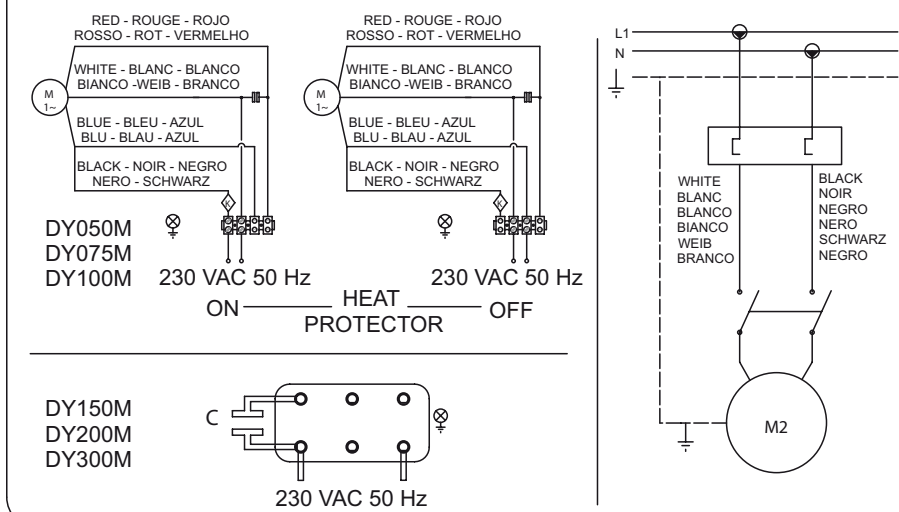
RED - ROUGE - ROJO
ROSSO - ROT - VERMELHO

M
1~

WHITE - BLANC - BLANCO
BIANCO -WEIB - BRANCO

BLUE - BLEU - AZUL
BLU - BLAU - AZUL

BLACK - NOIR - NEGRO
NERO - SCHWARZ

K

RED - ROUGE - ROJO
ROSSO - ROT - VERMELHO

M
1~

WHITE - BLANC - BLANCO
BIANCO -WEIB - BRANCO

BLUE - BLEU - AZUL
BLU - BLAU - AZUL

BLACK - NOIR - NEGRO
NERO - SCHWARZ

K

DY050M
DY075M
DY100M

230 VAC 50 Hz

230 VAC 50 Hz

ON HEAT PROTECTOR OFF

DY150M
DY200M
DY300M

C

230 VAC 50 Hz

L1
N

WHITE
BLANC
BLANCO
BIANCO
WEIB
BRANCO

BLACK
NOIR
NEGRO
NERO
SCHWARZ
NEGRO

M2